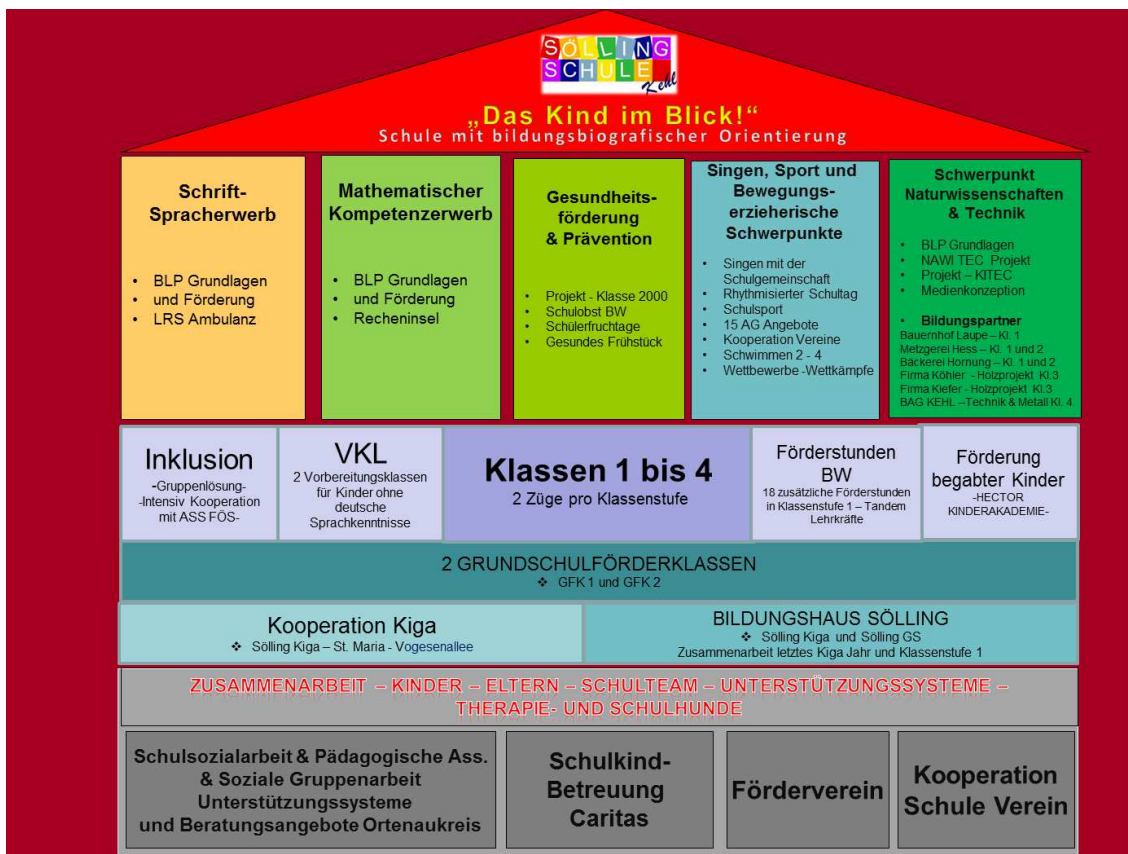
SÖLLING SCHULE Kehl

„Das Kind im Blick!“
Schule mit bildungsbiografischer Orientierung

Schrift-Spracherwerb

- BLP Grundlagen
- und Förderung
- LRS Ambulanz

Mathematischer Kompetenzerwerb

- BLP Grundlagen
- und Förderung
- Recheninsel

Gesundheits-förderung & Prävention

- Projekt - Klasse 2000
- Schulobst BW
- Schülerfruchttage
- Gesundes Frühstück

Singen, Sport und Bewegungs-erzieherische Schwerpunkte

- Singen mit der Schulgemeinschaft
- Rhythmisierter Schultag
- Schulsport
- 15 AG Angebote
- Kooperation Vereine
- Schwimmen 2 - 4
- Wettbewerbe -Wettkämpfe

Schwerpunkt Naturwissenschaften & Technik

- BLP Grundlagen
- NAWI TEC Projekt
- Projekt – KITEC
- Medienkonzeption

- Bildungspartner
Bauernhof Laupe – Kl. 1
Metzgerei Hess – Kl. 1 und 2
Bäckerei Hornung – Kl. 1 und 2
Firma Köhler - Holzprojekt Kl.3
Firma Kiefer - Holzprojekt Kl.3
BAG KEHL –Technik & Metall Kl. 4

Inklusion
-Gruppenlösung-
-Intensiv Kooperation mit ASS FÖS-

VKL
2 Vorbereitungsklassen für Kinder ohne deutsche Sprachkenntnisse

Klassen 1 bis 4
2 Züge pro Klassenstufe

Förderstunden BW
18 zusätzliche Förderstunden in Klassenstufe 1 – Tandem Lehrkräfte

Förderung begabter Kinder
-HECTOR KINDERAKADEMIE-

2 GRUNDSCHULFÖRDERKLASSEN
❖ GFK 1 und GFK 2

Kooperation Kiga
❖ Sölling Kiga – St. Maria - Vogesenallee

BILDUNGSHAUS SÖLLING
❖ Sölling Kiga und Sölling GS
Zusammenarbeit letztes Kiga Jahr und Klassenstufe 1

ZUSAMMENARBEIT – KINDER – ELTERN – SCHULTEAM – UNTERSTÜTZUNGSSYSTEME – THERAPIE- UND SCHULHUNDE

Schulsozialarbeit & Pädagogische Ass. & Soziale Gruppenarbeit Unterstützungssysteme und Beratungsangebote Ortenaukreis

Schulkind-Betreuung Caritas

Förderverein

Kooperation Schule Verein